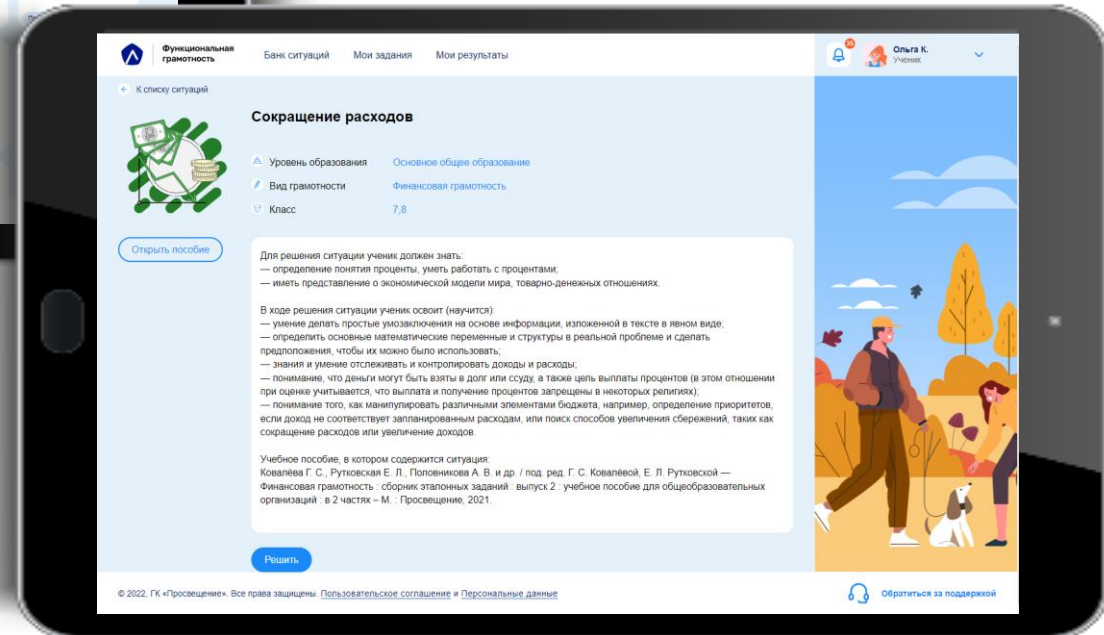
Функциональная грамотность

Банк ситуаций Мои задания Мои результаты

30

Ольга К.
Ученик

← К списку ситуаций

Сокращение расходов

Уровень образования Основное общее образование

Вид грамотности Финансовая грамотность

Класс 7,8

Открыть пособие

Для решения ситуации ученик должен знать:
— определение понятия проценты, уметь работать с процентами;
— иметь представление о экономической модели мира, товарно-денежных отношениях.

В ходе решения ситуации ученик освоит (научится):
— умение делать простые умозаключения на основе информации, изложенной в тексте в явном виде;
— определить основные математические переменные и структуры в реальной проблеме и сделать предположения, чтобы их можно было использовать;
— знания и умение отслеживать и контролировать доходы и расходы;
— понимание, что деньги могут быть взяты в долг или ссуду, а также цель выплаты процентов (в этом отношении при оценке учитывается, что выплата и получение процентов запрещены в некоторых религиях);
— понимание того, как манипулировать различными элементами бюджета, например, определение приоритетов, если доход не соответствует запланированным расходам, или поиск способов увеличения сбережений, таких как сокращение расходов или увеличение доходов.

Учебное пособие, в котором содержится ситуация:
Ковалёва Г. С., Рутковская Е. Л., Половникова А. В. и др. / под. ред. Г. С. Ковалёвой, Е. Л. Рутковской — Финансовая грамотность : сборник эталонных заданий : выпуск 2 : учебное пособие для общеобразовательных организаций : в 2 частях – М. : Просвещение, 2021.

Решить

© 2022, ГК «Просвещение». Все права защищены. Пользовательское соглашение и Персональные данные

Обратиться за поддержкой